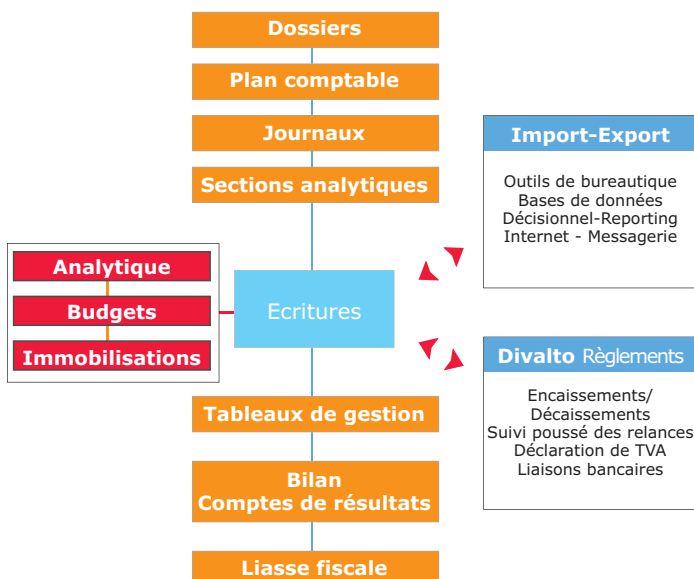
Dossiers

Plan comptable

Journaux

Sections analytiques

Import-Export

Outils de bureautique
Bases de données
Décisionnel-Reporting
Internet - Messagerie

Analytique

Budgets

Immobilisations

Ecritures

Divalto Règlements

Encaissements/
Décaissements
Suivi poussé des relances
Déclaration de TVA
Liaisons bancaires

Tableaux de gestion

Bilan
Comptes de résultats

Liasse fiscale